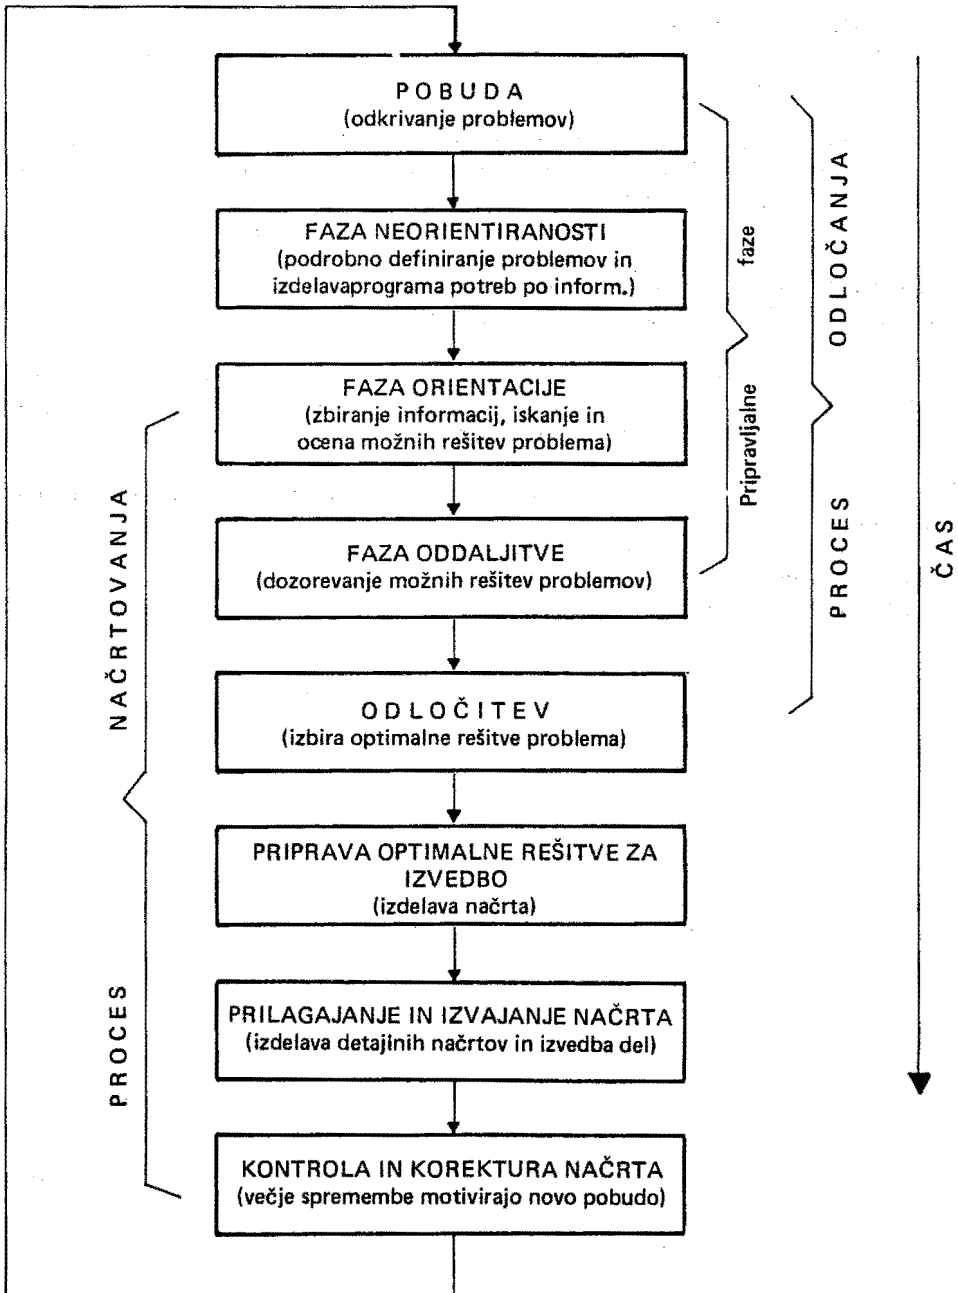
POBUDA
(odkrivanje problemov)

FAZA NEORIENTIRANOSTI
(podrobno definiranje problemov in izdelavaprograma potreb po inform.)

FAZA ORIENTACIJE
(zbiranje informacij, iskanje in ocena možnih rešitev problema)

FAZA ODDALJITVE
(dozorevanje možnih rešitev problemov)

ODLOČITEV
(izbira optimalne rešitve problema)

PRIPRAVA OPTIMALNE REŠITVE ZA IZVEDBO
(izdelava načrta)

PRILAGAJANJE IN IZVAJANJE NAČRTA
(izdelava detajlnih načrtov in izvedba del)

KONTROLA IN KOREKTURA NAČRTA
(večje spremembe motivirajo novo pobudo)

faze

Pripravljalne

ODLOČANJA

PROCES

ČAS

NAČRTOVANJA

PROCES